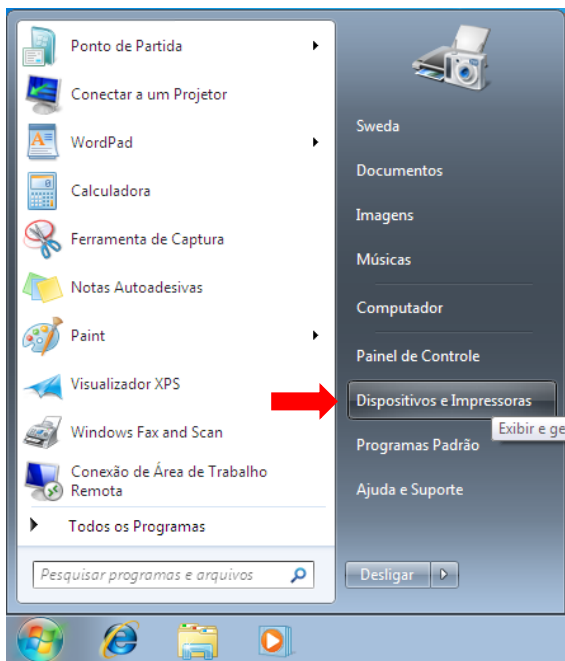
Ponto de Partida

Conectar a um Projetor

WordPad

Calculadora

Ferramenta de Captura

Notas Autoadesivas

Paint

Visualizador XPS

Windows Fax and Scan

Conexão de Área de Trabalho Remota

Todos os Programas

Pesquisar programas e arquivos

Sweda

Documentos

Imagens

Músicas

Computador

Painel de Controle

Dispositivos e Impressoras

Exibir e ge

Programas Padrão

Ajuda e Suporte

Desligar